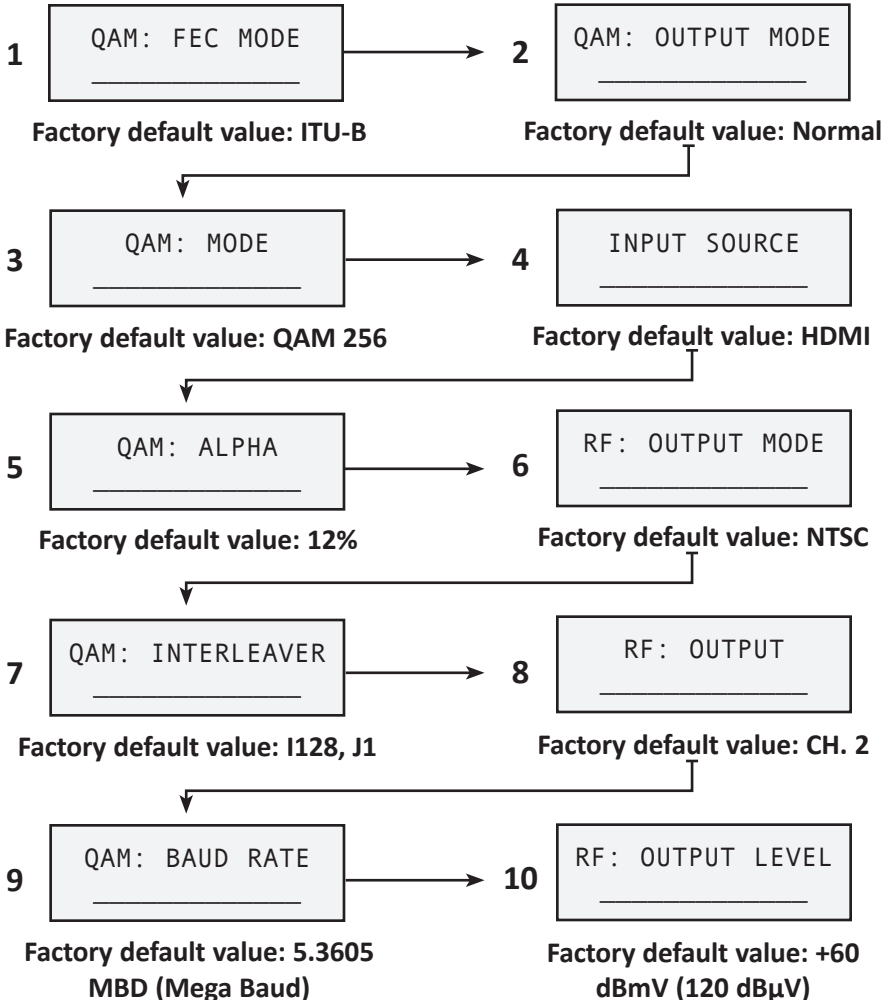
1
QAM: FEC MODE
____________

Factory default value: ITU-B

2
QAM: OUTPUT MODE
____________

Factory default value: Normal

3
QAM: MODE
____________

Factory default value: QAM 256

4
INPUT SOURCE
____________

Factory default value: HDMI

5
QAM: ALPHA
____________

Factory default value: 12%

6
RF: OUTPUT MODE
____________

Factory default value: NTSC

7
QAM: INTERLEAVER
____________

Factory default value: I128, J1

8
RF: OUTPUT
____________

Factory default value: CH. 2

9
QAM: BAUD RATE
____________

Factory default value: 5.3605 MBD (Mega Baud)

10
RF: OUTPUT LEVEL
____________

Factory default value: +60 dBmV (120 dBµV)